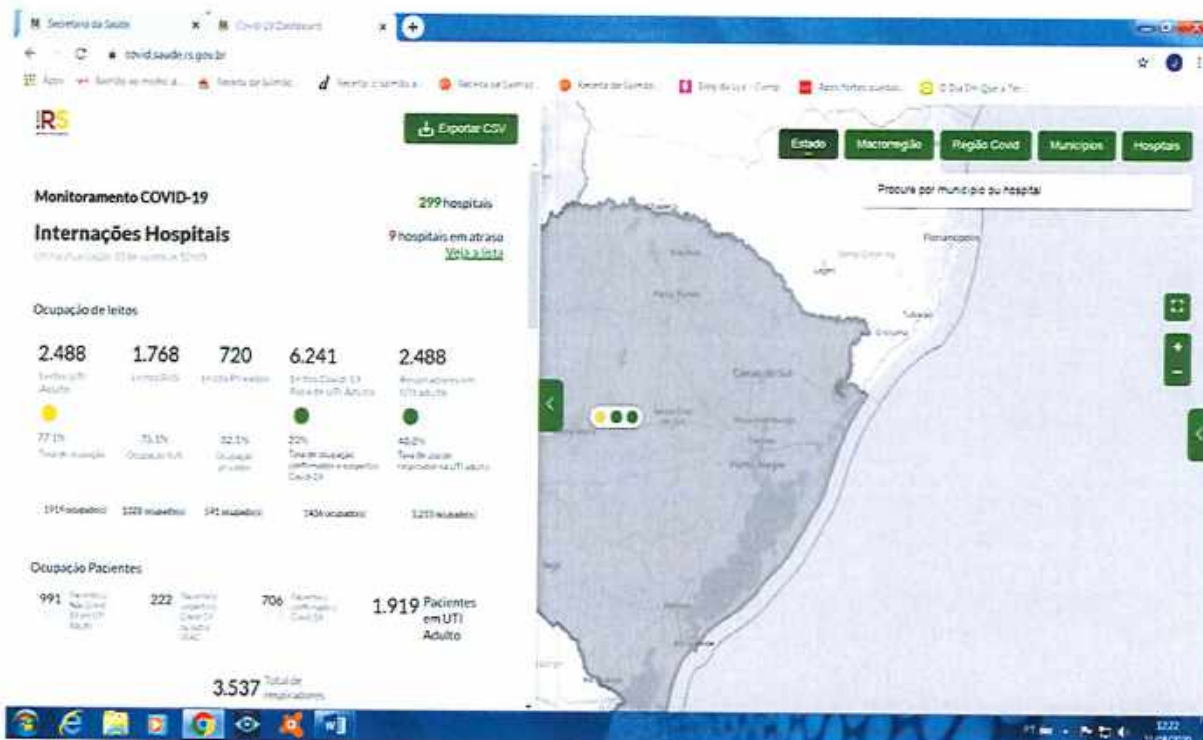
Secretaria da Saúde
Covid-19 Dashboard
covid.saude.rs.gov.br
Apps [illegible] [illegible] Receita de Salmão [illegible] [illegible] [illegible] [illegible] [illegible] O Dia Em Que a Ter...

RS
Exportar CSV
Estado
Macrorregião
Região Covid
Municípios
Hospitais
Procure por município ou hospital

Monitoramento COVID-19
299 hospitais
Internações Hospitais
9 hospitais em atraso
Veja a lista
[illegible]

Ocupação de leitos
2.488
Leitos UTI Adulto
1.768
Leitos SUS
720
Leitos Privados
6.241
Leitos Covid-19 Fora de UTI Adulto
2.488
Respiradores em UTI adulto
77.1%
Taxa de ocupação
75.1%
Ocupação SUS
82.1%
Ocupação privados
23%
Taxa de ocupação confirmados e suspeitos Covid-19
40.2%
Taxa de uso de respiradores na UTI adulto
1919 ocupado(s)
1328 ocupado(s)
591 ocupado(s)
1436 ocupado(s)
1.213 ocupado(s)

Ocupação Pacientes
991 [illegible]
222 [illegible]
706 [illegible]
1.919 Pacientes em UTI Adulto
3.537 Total de respiradores

Florianópolis
Lages
Passo Fundo
Caxias do Sul
Porto Alegre
Tubarão
Criciúma
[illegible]
12:22